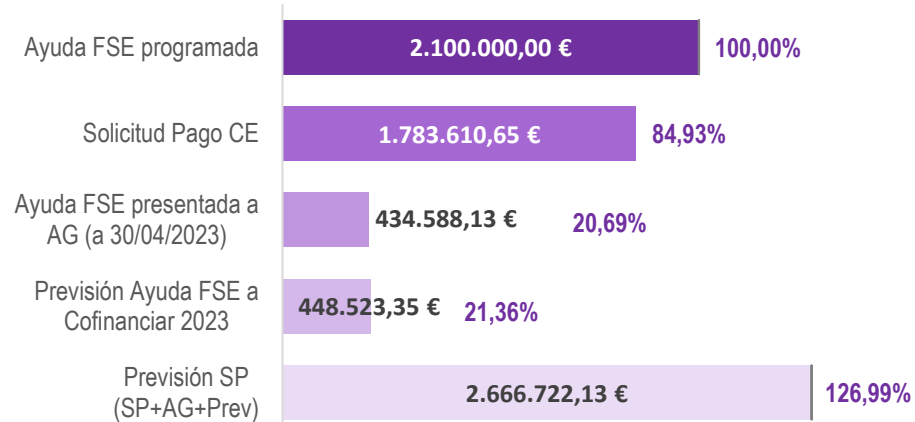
Ayuda FSE programada | 2.100.000,00 € | 100,00%

Solicitud Pago CE | 1.783.610,65 € | 84,93%

Ayuda FSE presentada a AG (a 30/04/2023) | 434.588,13 € | 20,69%

Previsión Ayuda FSE a Cofinanciar 2023 | 448.523,35 € | 21,36%

Previsión SP (SP+AG+Prev) | 2.666.722,13 € | 126,99%